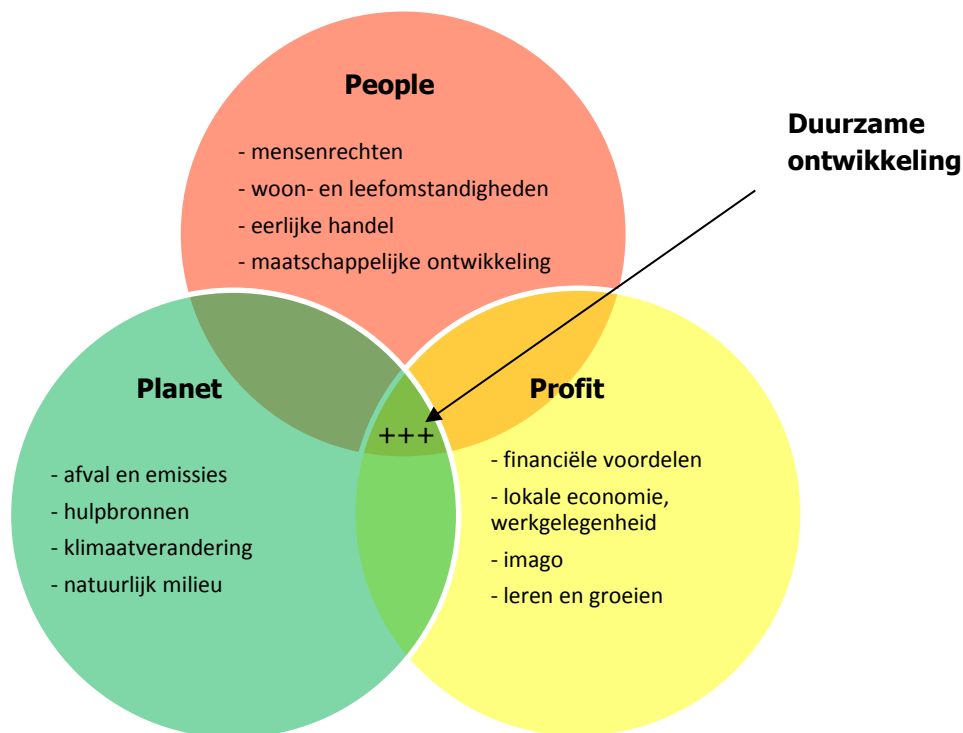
People

- mensenrechten
- woon- en leefomstandigheden
- eerlijke handel
- maatschappelijke ontwikkeling

Duurzame ontwikkeling

Planet

- afval en emissies
- hulpbronnen
- klimaatverandering
- natuurlijk milieu

+++

Profit

- financiële voordelen
- lokale economie, werkgelegenheid
- imago
- leren en groeien